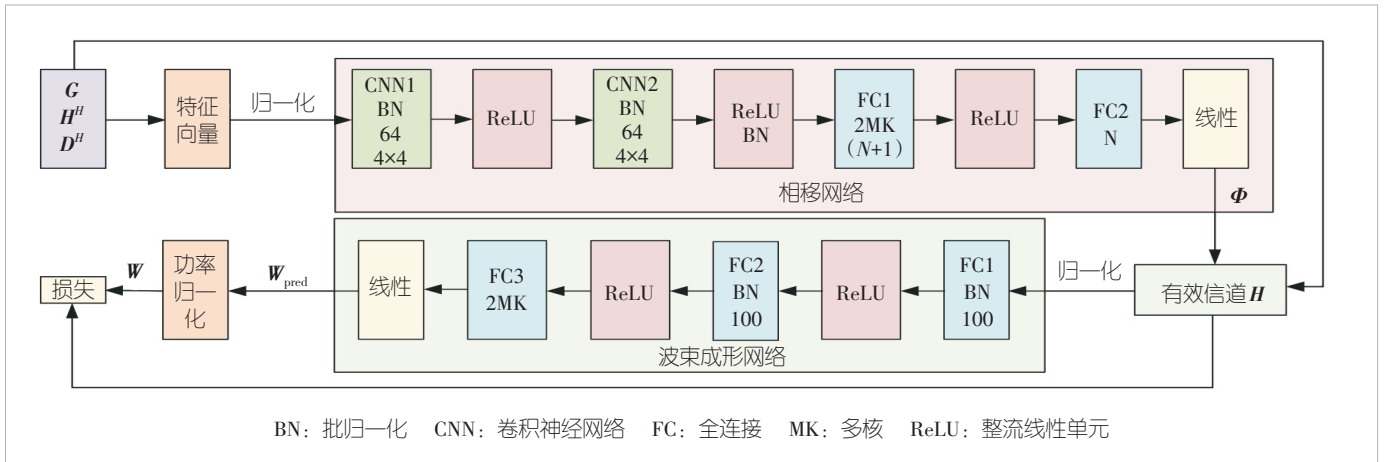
$G$
$H^H$
$D^H$

特征向量

归一化

CNN1
BN
64
4×4

ReLU

CNN2
BN
64
4×4

ReLU
BN

FC1
2MK
($N$+1)

ReLU

FC2
N

线性

相移网络

$\Phi$

有效信道$H$

归一化

FC1
BN
100

ReLU

FC2
BN
100

ReLU

FC3
2MK

线性

波束成形网络

$W_{\text{pred}}$

功率归一化

$W$

损失

BN：批归一化　CNN：卷积神经网络　FC：全连接　MK：多核　ReLU：整流线性单元